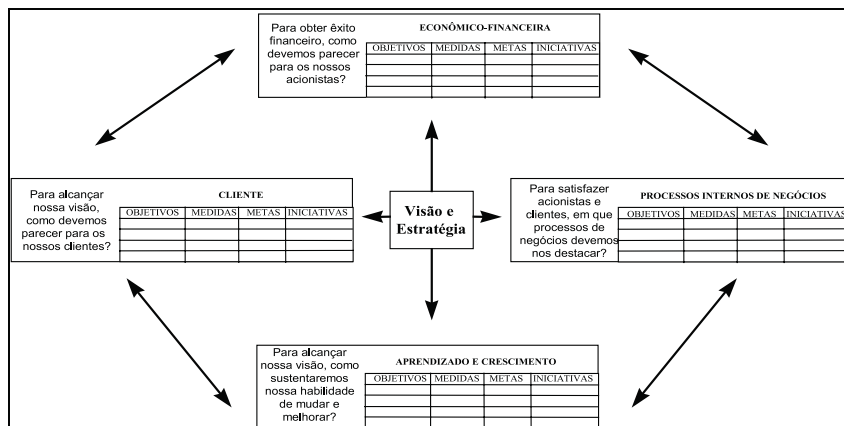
Para obter êxito financeiro, como devemos parecer para os nossos acionistas?

ECONÔMICO-FINANCEIRA

| OBJETIVOS | MEDIDAS | METAS | INICIATIVAS |
|---|---|---|---|
| | | | |
| | | | |
| | | | |
| | | | |

Para alcançar nossa visão, como devemos parecer para os nossos clientes?

CLIENTE

| OBJETIVOS | MEDIDAS | METAS | INICIATIVAS |
|---|---|---|---|
| | | | |
| | | | |
| | | | |
| | | | |

Visão e Estratégia

Para satisfazer acionistas e clientes, em que processos de negócios devemos nos destacar?

PROCESSOS INTERNOS DE NEGÓCIOS

| OBJETIVOS | MEDIDAS | METAS | INICIATIVAS |
|---|---|---|---|
| | | | |
| | | | |
| | | | |
| | | | |

Para alcançar nossa visão, como sustentaremos nossa habilidade de mudar e melhorar?

APRENDIZADO E CRESCIMENTO

| OBJETIVOS | MEDIDAS | METAS | INICIATIVAS |
|---|---|---|---|
| | | | |
| | | | |
| | | | |
| | | | |